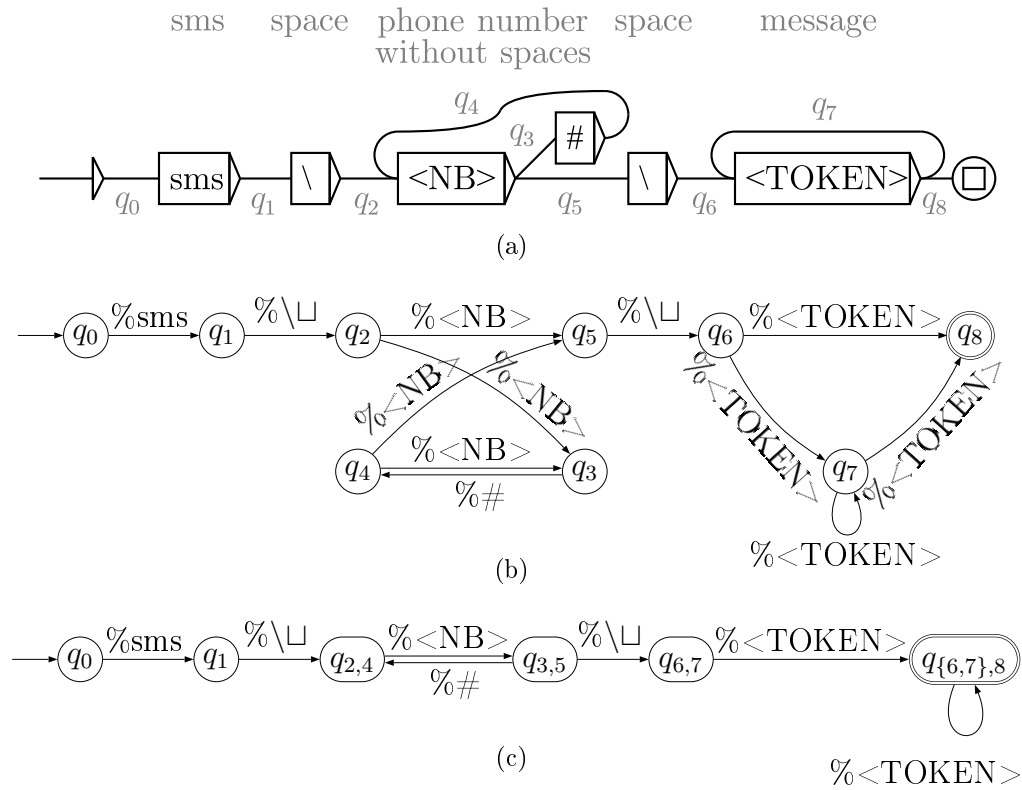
sms space phone number without spaces space message

$q_4$ $q_7$ $q_3$ #

sms \ <NB> \ <TOKEN>

$q_0$ $q_1$ $q_2$ $q_5$ $q_6$ $q_8$

(a)

$q_0$ %sms $q_1$ %\⊔ $q_2$ %<NB> $q_5$ %\⊔ $q_6$ %<TOKEN> $q_8$

%<NB> %<NB> %<TOKEN> %<TOKEN>

$q_4$ %<NB> $q_3$ %# $q_7$

%<TOKEN>

(b)

$q_0$ %sms $q_1$ %\⊔ $q_{2,4}$ %<NB> %# $q_{3,5}$ %\⊔ $q_{6,7}$ %<TOKEN> $q_{\{6,7\},8}$

(c)

%<TOKEN>